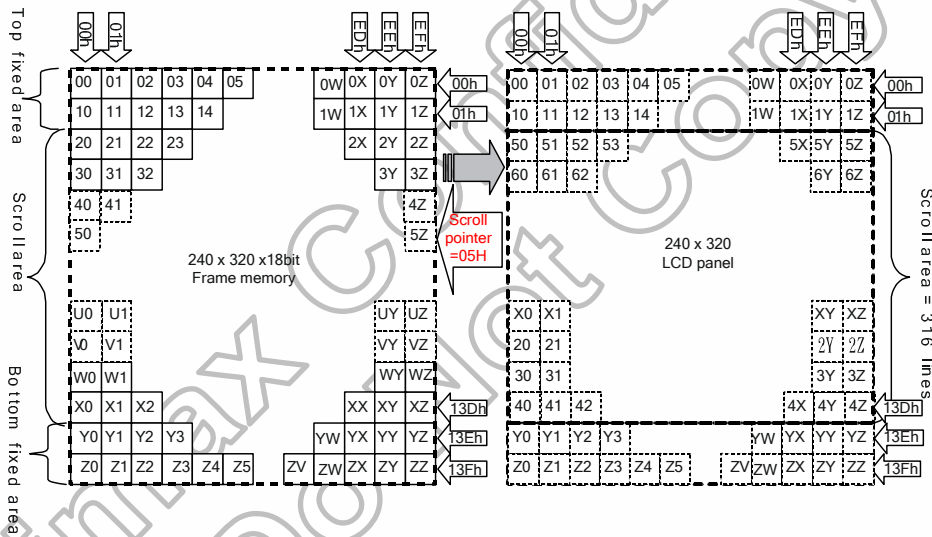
Top fixed area

Scroll area

Bottom fixed area

00h 01h EDh EEh EFh

| 00 | 01 | 02 | 03 | 04 | 05 | 0W | 0X | 0Y | 0Z |
|---|---|---|---|---|---|---|---|---|---|
| 10 | 11 | 12 | 13 | 14 | | 1W | 1X | 1Y | 1Z |
| 20 | 21 | 22 | 23 | | | | 2X | 2Y | 2Z |
| 30 | 31 | 32 | | | | | | 3Y | 3Z |
| 40 | 41 | | | | | | | | 4Z |
| 50 | | | | | | | | | 5Z |

00h
01h

240 x 320 x18bit
Frame memory

| U0 | U1 | UY | UZ |
|---|---|---|---|
| V0 | V1 | VY | VZ |
| W0 | W1 | WY | WZ |

| X0 | X1 | X2 | | | | | XX | XY | XZ |
|---|---|---|---|---|---|---|---|---|---|
| Y0 | Y1 | Y2 | Y3 | | | | YW | YX | YY | YZ |
| Z0 | Z1 | Z2 | Z3 | Z4 | Z5 | ZV | ZW | ZX | ZY | ZZ |

13Dh
13Eh
13Fh

Scroll pointer =05H

00h 01h EDh EEh EFh

| 00 | 01 | 02 | 03 | 04 | 05 | 0W | 0X | 0Y | 0Z |
|---|---|---|---|---|---|---|---|---|---|
| 10 | 11 | 12 | 13 | 14 | | 1W | 1X | 1Y | 1Z |
| 50 | 51 | 52 | 53 | | | | 5X | 5Y | 5Z |
| 60 | 61 | 62 | | | | | | 6Y | 6Z |

00h
01h

240 x 320
LCD panel

| X0 | X1 | XY | XZ |
|---|---|---|---|
| 20 | 21 | 2Y | 2Z |
| 30 | 31 | 3Y | 3Z |

| 40 | 41 | 42 | | | | 4X | 4Y | 4Z |
|---|---|---|---|---|---|---|---|---|
| Y0 | Y1 | Y2 | Y3 | | YW | YX | YY | YZ |
| Z0 | Z1 | Z2 | Z3 | Z4 | Z5 | ZV | ZW | ZX | ZY | ZZ |

13Dh
13Eh
13Fh

Scroll area = 316 lines